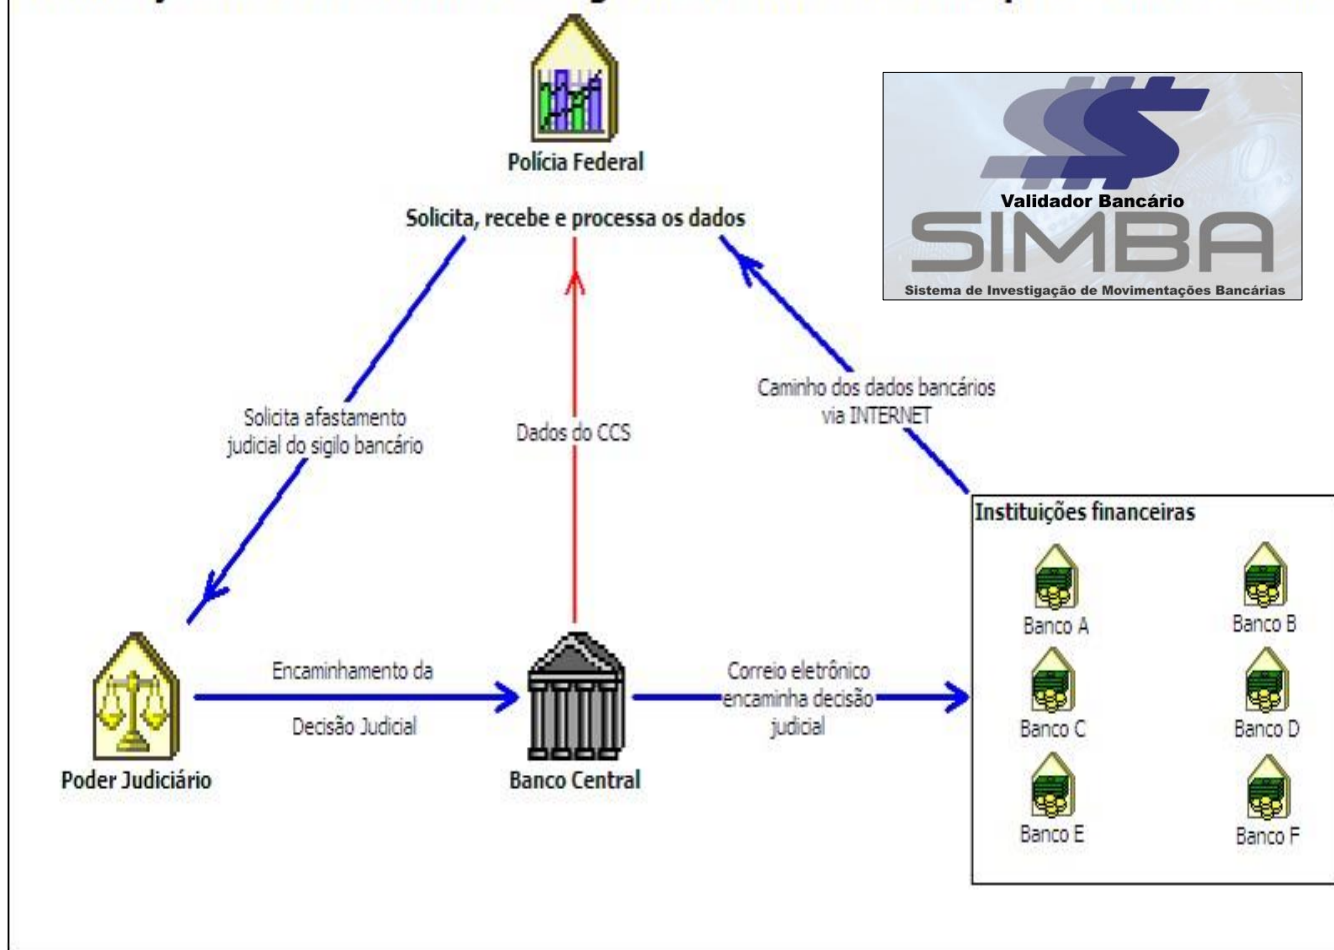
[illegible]

Polícia Federal

Solicita, recebe e processa os dados

Validador Bancário
SIMBA
Sistema de Investigação de Movimentações Bancárias

Solicita afastamento judicial do sigilo bancário

Dados do CCS

Caminho dos dados bancários via INTERNET

Instituições financeiras

Banco A

Banco B

Banco C

Banco D

Banco E

Banco F

Encaminhamento da

Decisão Judicial

Correio eletrônico encaminha decisão judicial

Poder Judiciário

Banco Central